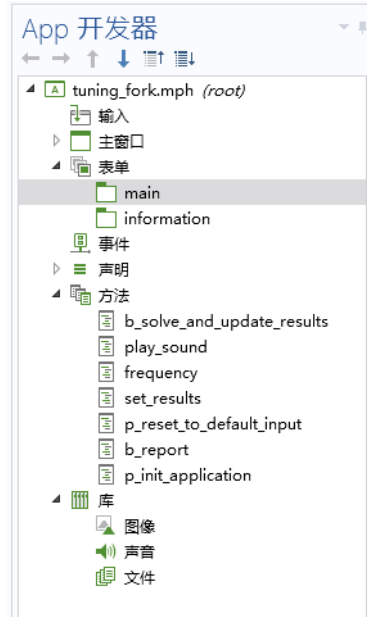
App 开发器

tuning_fork.mph *(root)*
输入
主窗口
表单
main
information
事件
声明
方法
b_solve_and_update_results
play_sound
frequency
set_results
p_reset_to_default_input
b_report
p_init_application
库
图像
声音
文件